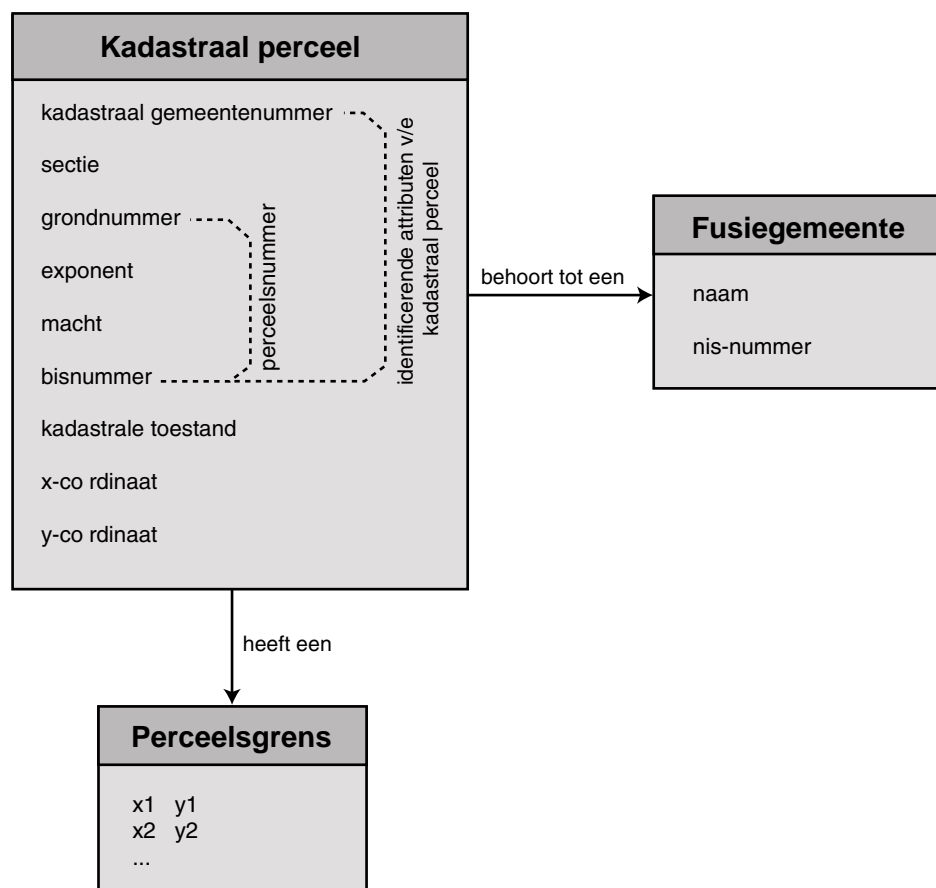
Kadastraal perceel

kadastraal gemeentenummer

sectie

grondnummer

exponent

macht

bisnummer

kadastrale toestand

x-co rdinaat

y-co rdinaat

perceelsnummer

identificerende attributen v/e kadastraal perceel

behoort tot een

Fusiegemeente

naam

nis-nummer

heeft een

Perceelsgrens

x1 y1
x2 y2
...